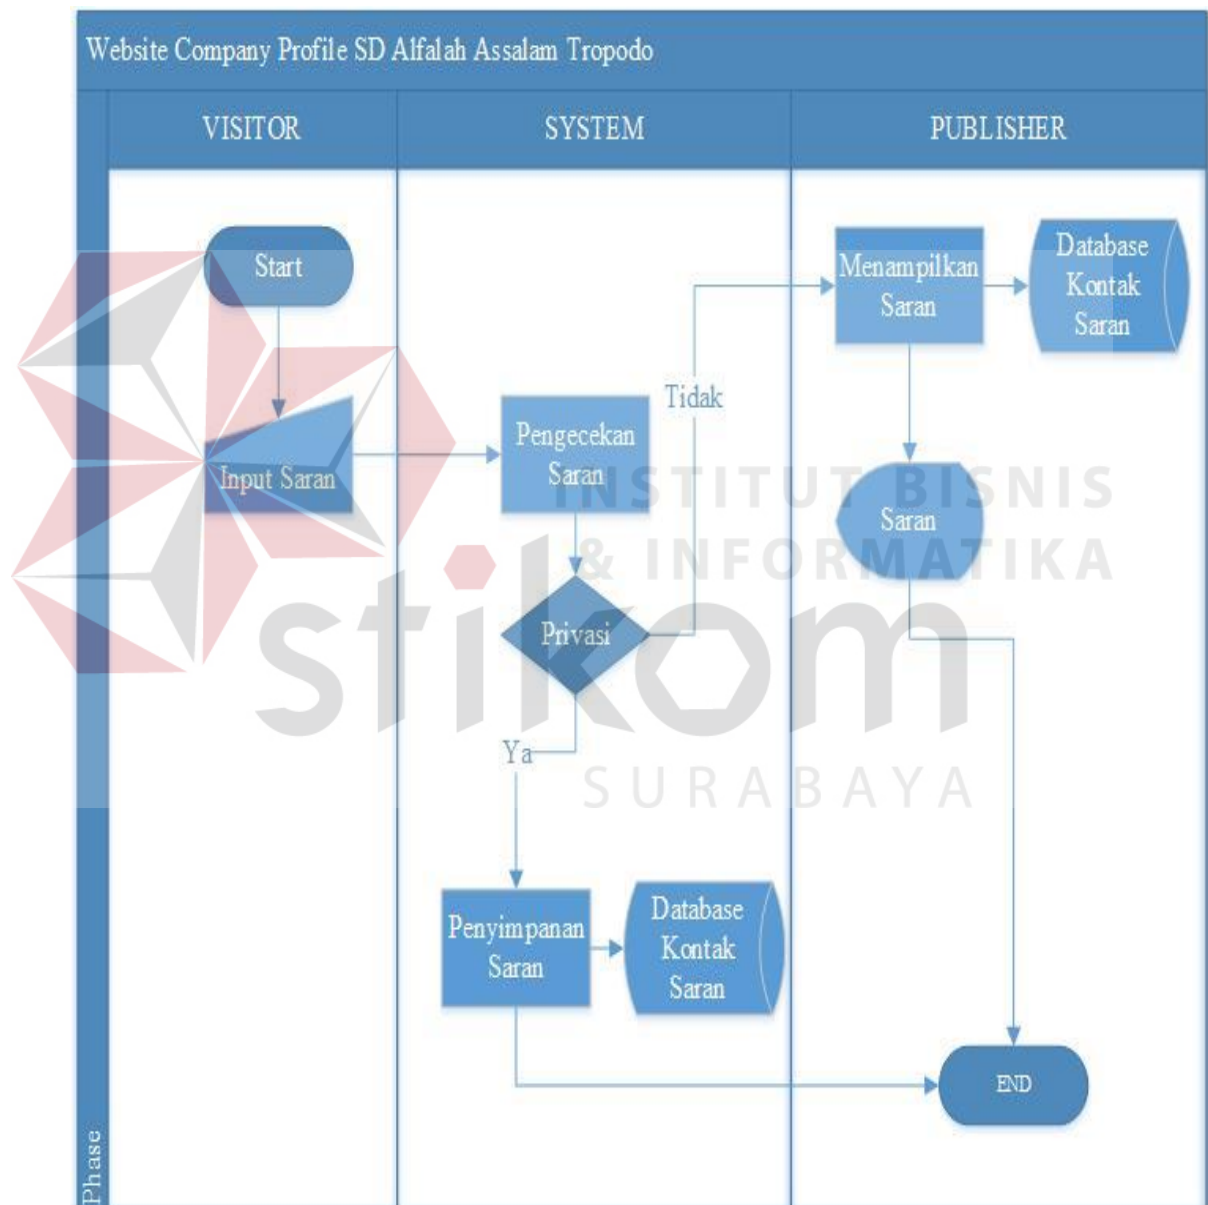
Website Company Profile SD Alfalah Assalam Tropodo

VISITOR

SYSTEM

PUBLISHER

Start

Input Saran

Pengecekan Saran

Privasi

Tidak

Ya

Penyimpanan Saran

Database Kontak Saran

Menampilkan Saran

Database Kontak Saran

Saran

END

Phase

INSTITUT BISNIS & INFORMATIKA

stikom

SURABAYA